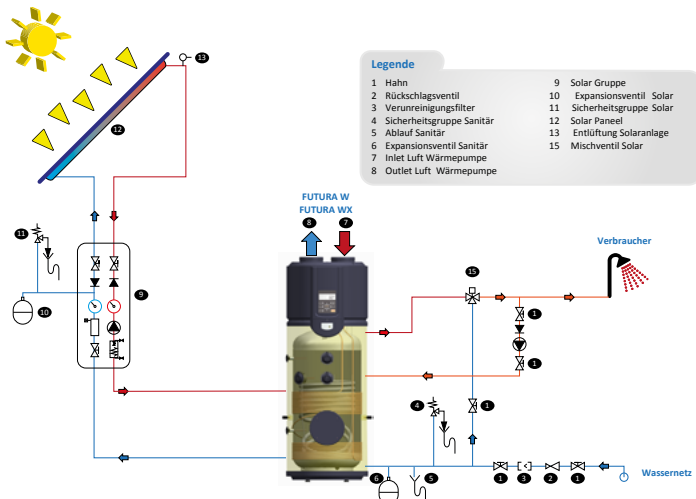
Legende

1 Hahn
2 Rückschlagsventil
3 Verunreinigungsfilter
4 Sicherheitsgruppe Sanitär
5 Ablauf Sanitär
6 Expansionsventil Sanitär
7 Inlet Luft Wärmepumpe
8 Outlet Luft Wärmepumpe

9 Solar Gruppe
10 Expansionsventil Solar
11 Sicherheitsgruppe Solar
12 Solar Paneel
13 Entlüftung Solaranlage
15 Mischventil Solar

FUTURA W
FUTURA WX

8
7
13
12
11
9
10
15
Verbraucher
1
1
4
1
6
5
1
3
2
1
Wassernetz